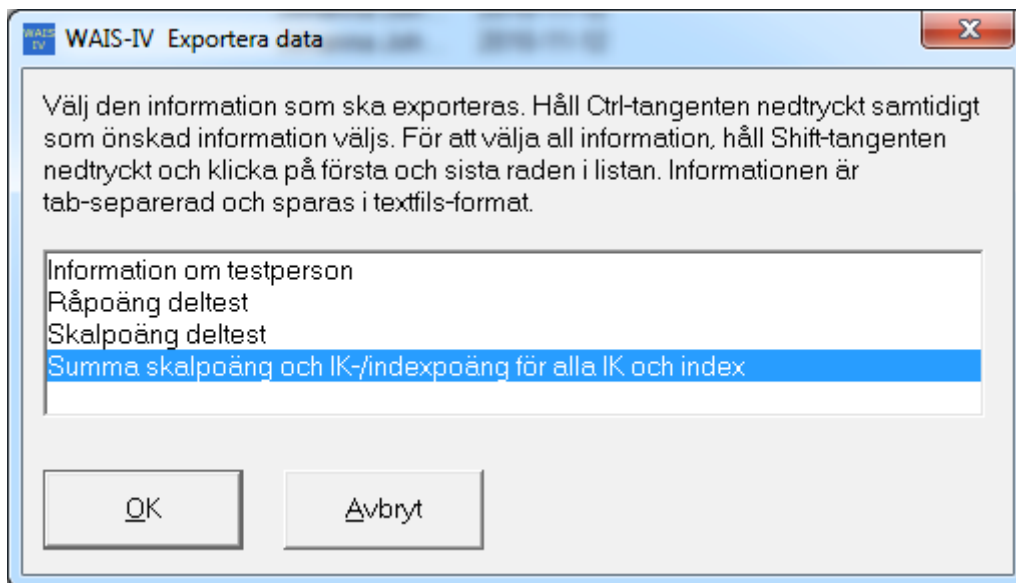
WAIS IV WAIS-IV Exportera data

X

Välj den information som ska exporteras. Håll Ctrl-tangenten nedtryckt samtidigt som önskad information väljs. För att välja all information, håll Shift-tangenten nedtryckt och klicka på första och sista raden i listan. Informationen är tab-separerad och sparas i textfils-format.

Information om testperson
Råpoäng deltest
Skalpoäng deltest
Summa skalpoäng och IK-/indexpoäng för alla IK och index

OK

Avbryt